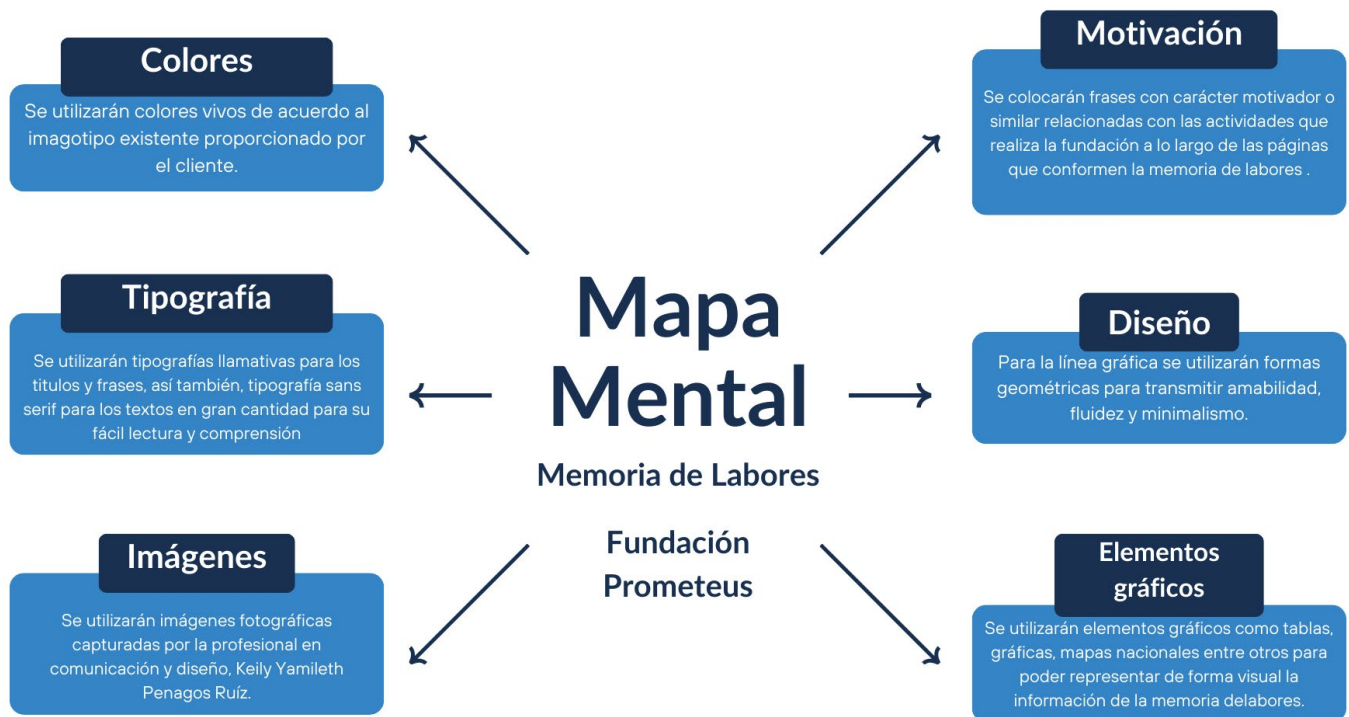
Mapa Mental

Memoria de Labores

Fundación Prometeus

Colores

Se utilizarán colores vivos de acuerdo al imagotipo existente proporcionado por el cliente.

Tipografía

Se utilizarán tipografías llamativas para los titulos y frases, así también, tipografía sans serif para los textos en gran cantidad para su fácil lectura y comprensión

Imágenes

Se utilizarán imágenes fotográficas capturadas por la profesional en comunicación y diseño, Keily Yamileth Penagos Ruíz.

Motivación

Se colocarán frases con carácter motivador o similar relacionadas con las actividades que realiza la fundación a lo largo de las páginas que conformen la memoria de labores .

Diseño

Para la línea gráfica se utilizarán formas geométricas para transmitir amabilidad, fluidez y minimalismo.

Elementos gráficos

Se utilizarán elementos gráficos como tablas, gráficas, mapas nacionales entre otros para poder representar de forma visual la información de la memoria delabores.